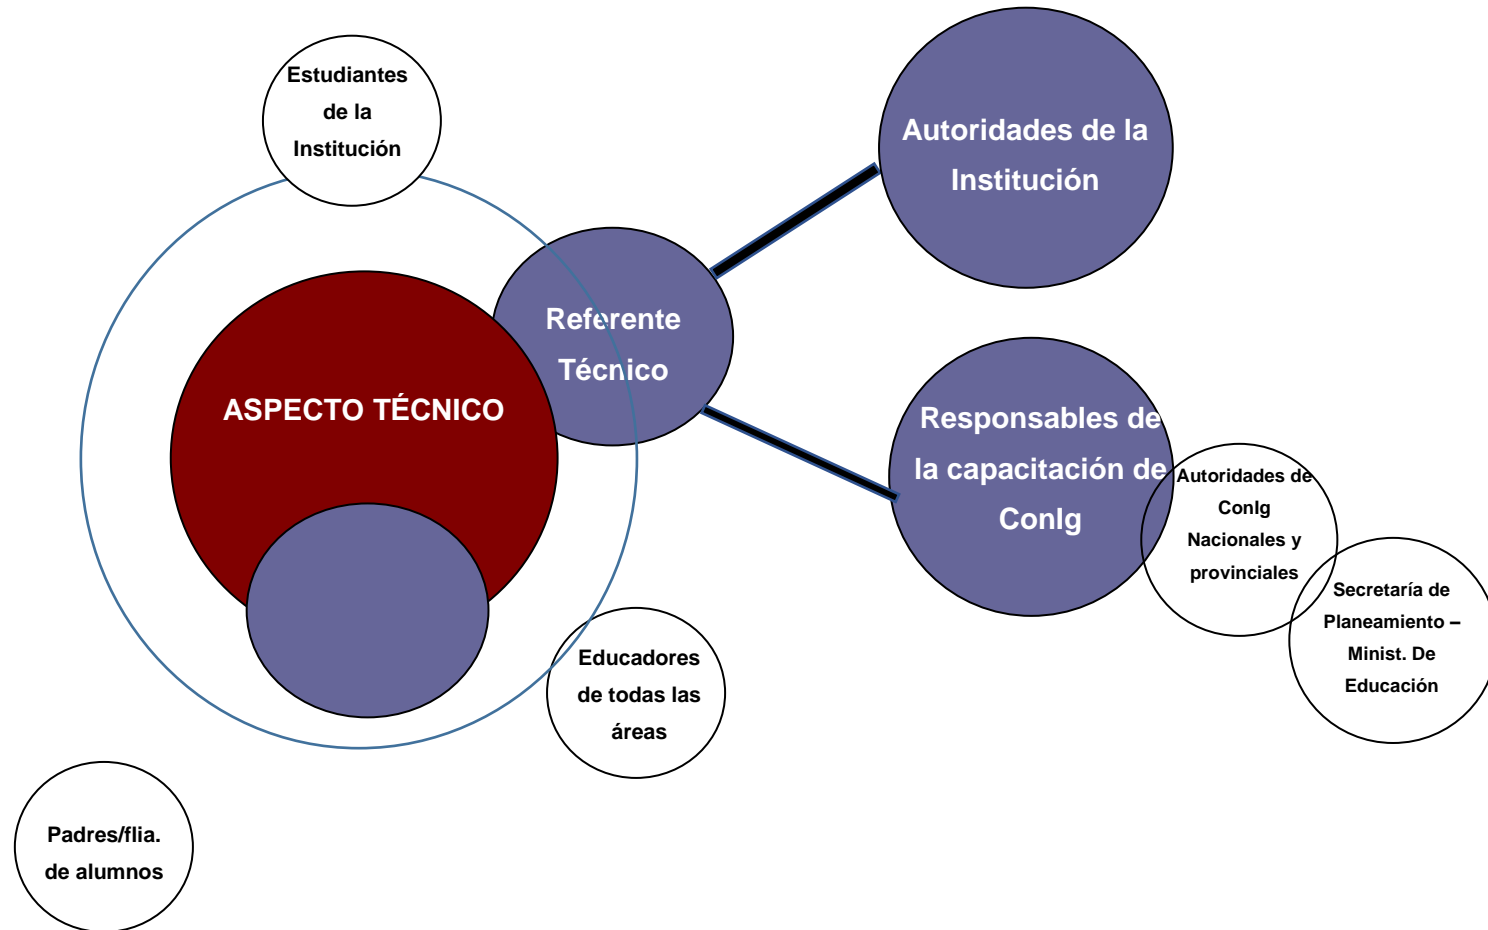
Estudiantes de la Institución

Autoridades de la Institución

Referente Técnico

ASPECTO TÉCNICO

Responsables de la capacitación de Conlg

Autoridades de Conlg Nacionales y provinciales

Secretaría de Planeamiento – Minist. De Educación

Educadores de todas las áreas

Padres/flia. de alumnos